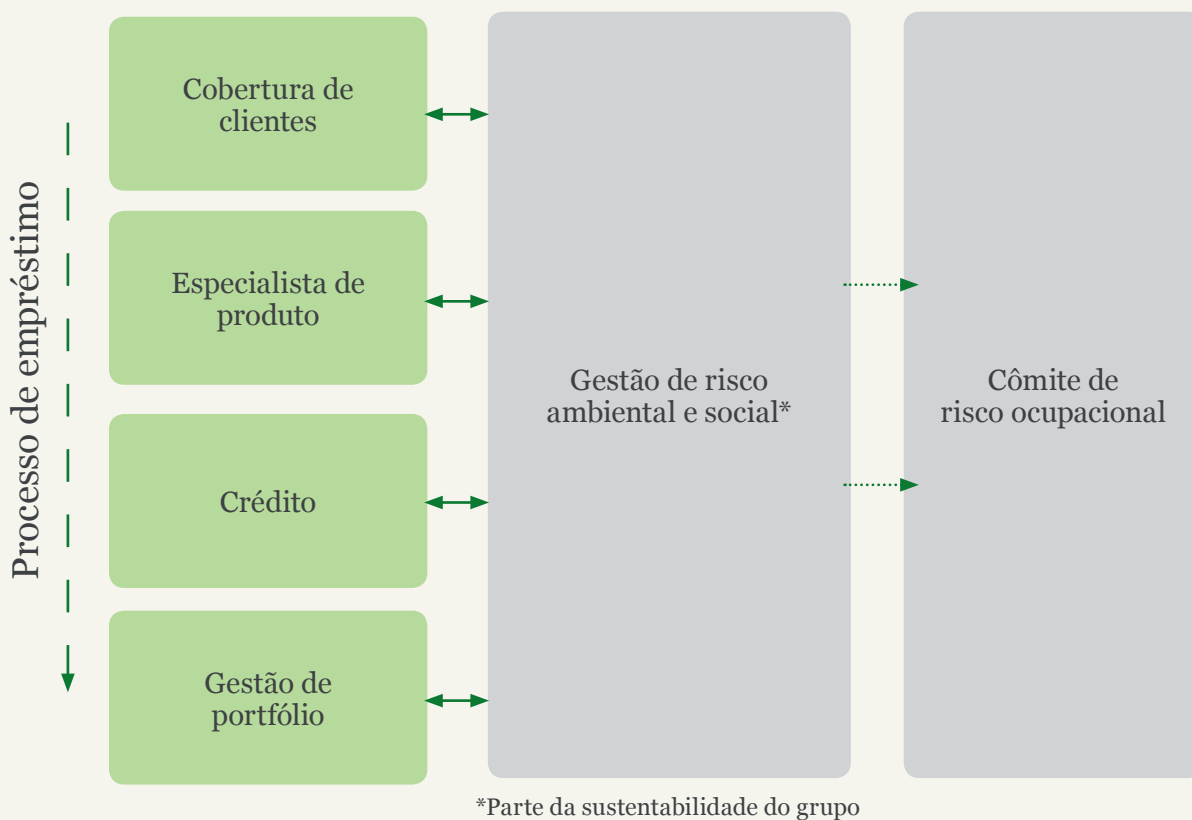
Processo de empréstimo

Cobertura de clientes

Especialista de produto

Crédito

Gestão de portfólio

Gestão de risco ambiental e social*

Cômite de risco ocupacional

*Parte da sustentabilidade do grupo